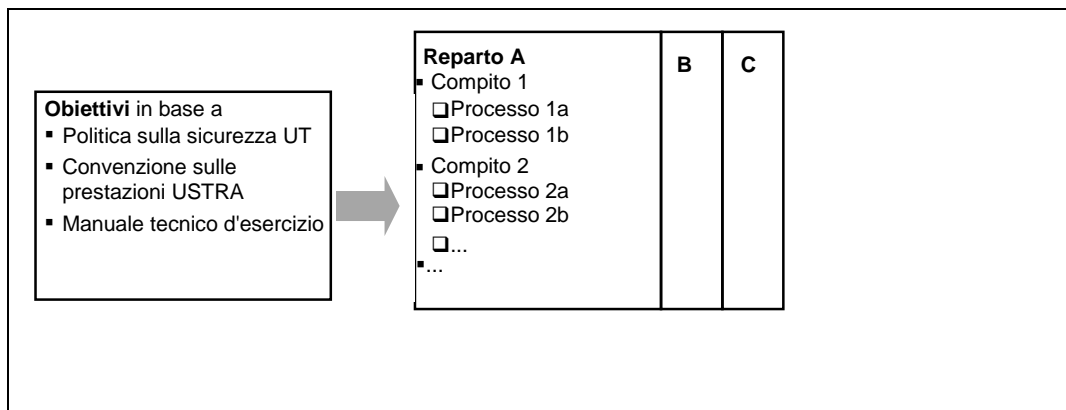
**Obiettivi** in base a
- Politica sulla sicurezza UT
- Convenzione sulle prestazioni USTRA
- Manuale tecnico d'esercizio

| **Reparto A**<br>▪ Compito 1<br>❑Processo 1a<br>❑Processo 1b<br>▪ Compito 2<br>❑Processo 2a<br>❑Processo 2b<br>❑...<br>▪... | **B** | **C** |
|---|---|---|